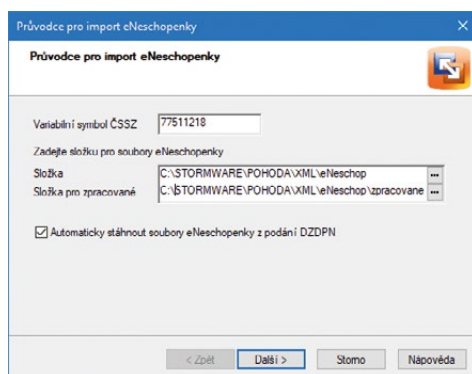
Průvodce pro import eNeschopenky

Průvodce pro import eNeschopenky

Variabilní symbol ČSSZ 77511218

Zadejte složku pro soubory eNeschopenky

Složka C:\STORMWARE\POHODA\XML\eNeschop ...

Složka pro zpracované C:\STORMWARE\POHODA\XML\eNeschop\zpracovane ...

Automaticky stáhnout soubory eNeschopenky z podání DZDPN

< Zpět Další > Storno Nápověda